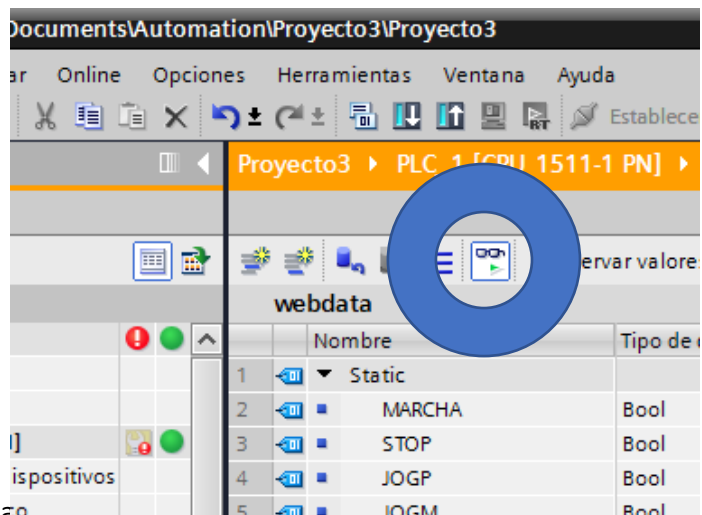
Documents\Automation\Proyecto3\Proyecto3

ar Online Opciones Herramientas Ventana Ayuda

Establece

Proyecto3 ▸ PLC_1 [CPU 1511-1 PN] ▸

ervar valores

webdata

| | | Nombre | Tipo de |
|---|---|---|---|
| 1 | | ▼ Static | |
| 2 | | MARCHA | Bool |
| 3 | | STOP | Bool |
| 4 | | JOGP | Bool |
| 5 | | JOGM | Bool |

ispositivos